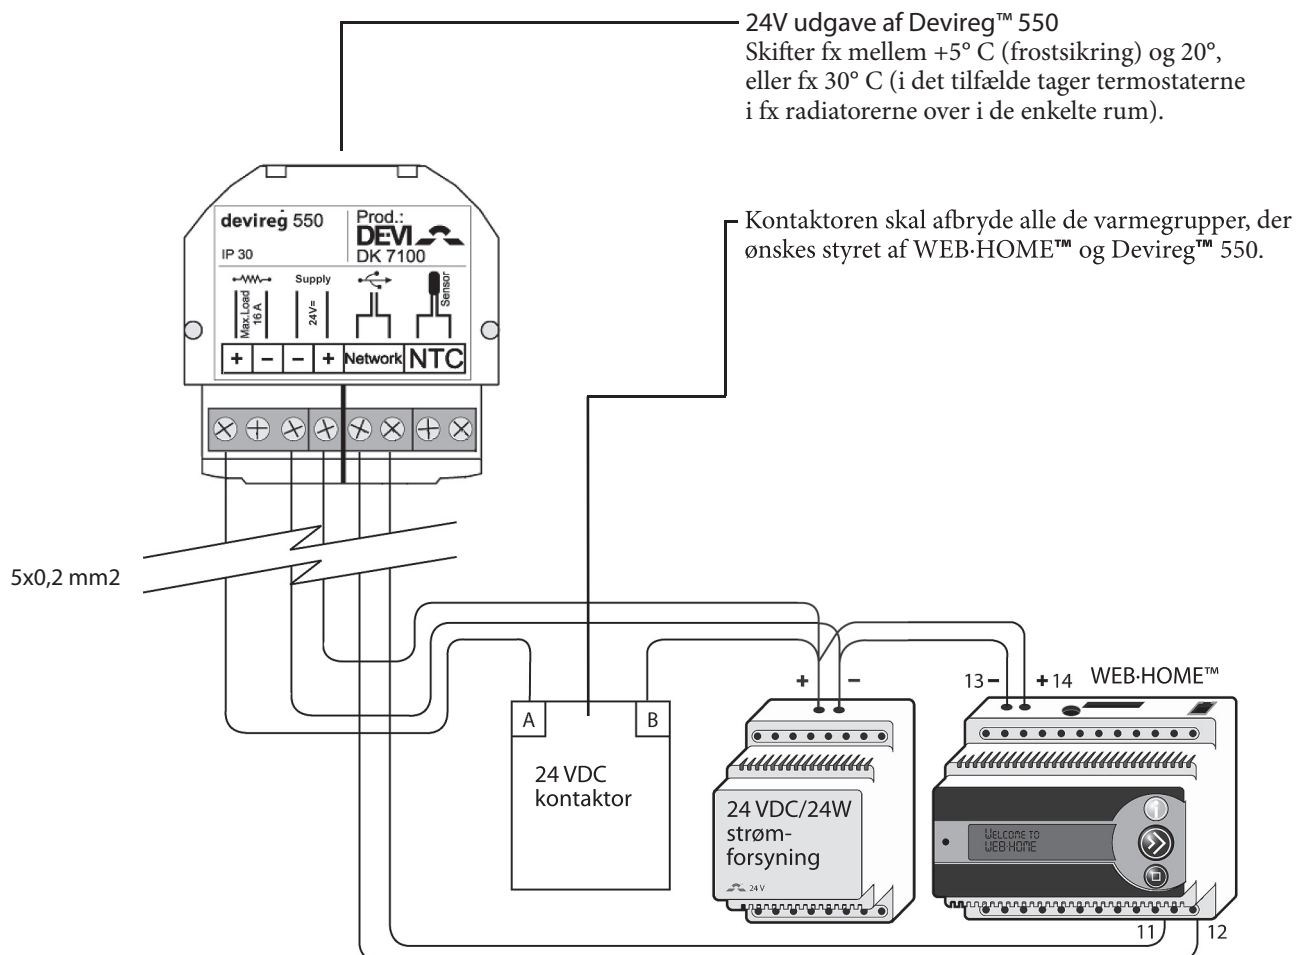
24V udgave af Devireg™ 550
Skifter fx mellem +5° C (frostsikring) og 20°, eller fx 30° C (i det tilfælde tager termostaterne i fx radiatorerne over i de enkelte rum).

devireg 550
IP 30
Prod.:
DEVI
DK 7100
Max.Load 16 A
Supply
24V=
Sensor
+ − − + Network NTC

Kontaktoren skal afbryde alle de varmegrupper, der ønskes styret af WEB·HOME™ og Devireg™ 550.

5x0,2 mm2

A
B
24 VDC
kontaktor

+ −
24 VDC/24W
strøm-
forsyning
24 V

13 − + 14 WEB·HOME™
WELCOME TO
WEB·HOME
11
12